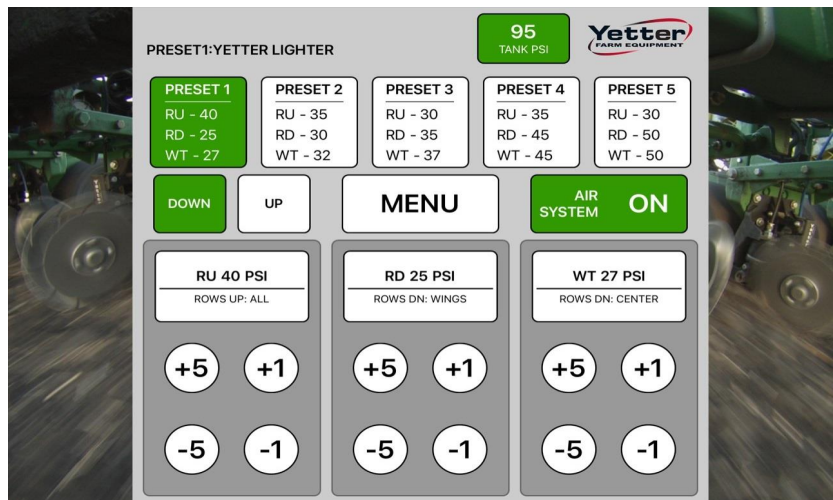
PRESET1:YETTER LIGHTER

95
TANK PSI

Yetter
FARM EQUIPMENT

PRESET 1
RU - 40
RD - 25
WT - 27

PRESET 2
RU - 35
RD - 30
WT - 32

PRESET 3
RU - 30
RD - 35
WT - 37

PRESET 4
RU - 35
RD - 45
WT - 45

PRESET 5
RU - 30
RD - 50
WT - 50

DOWN

UP

MENU

AIR SYSTEM ON

RU 40 PSI
ROWS UP: ALL

+5 +1
-5 -1

RD 25 PSI
ROWS DN: WINGS

+5 +1
-5 -1

WT 27 PSI
ROWS DN: CENTER

+5 +1
-5 -1